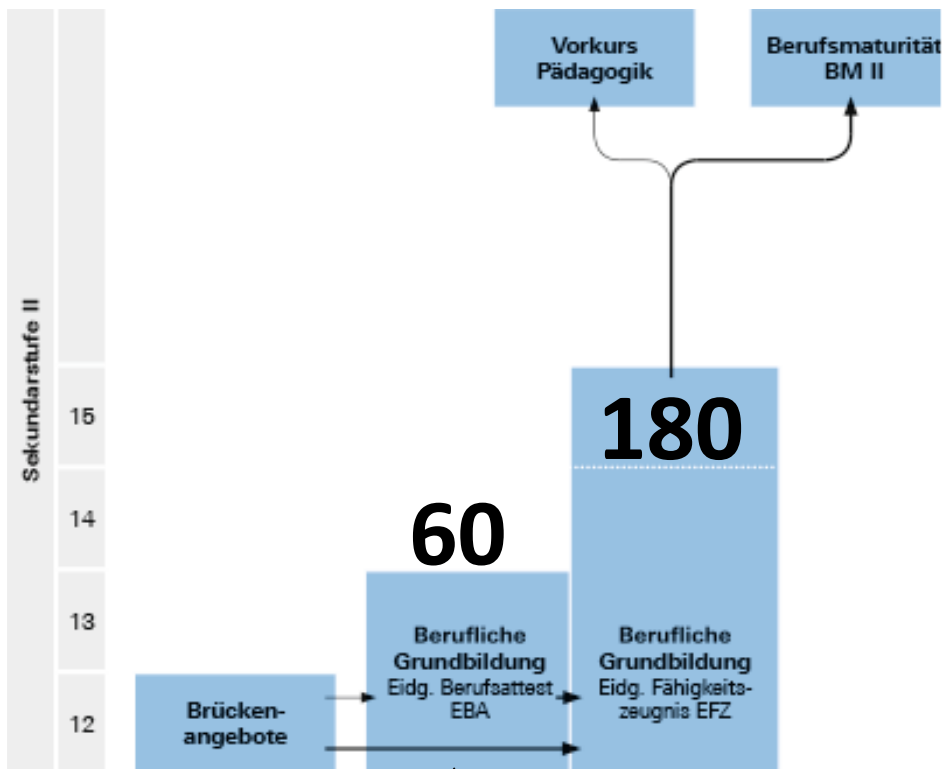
Vorkurs Pädagogik

Berufsmaturität BM II

Sekundarstufe II

15

14

13

12

180

60

Berufliche Grundbildung Eidg. Berufsattest EBA

Berufliche Grundbildung Eidg. Fähigkeitszeugnis EFZ

Brückenangebote